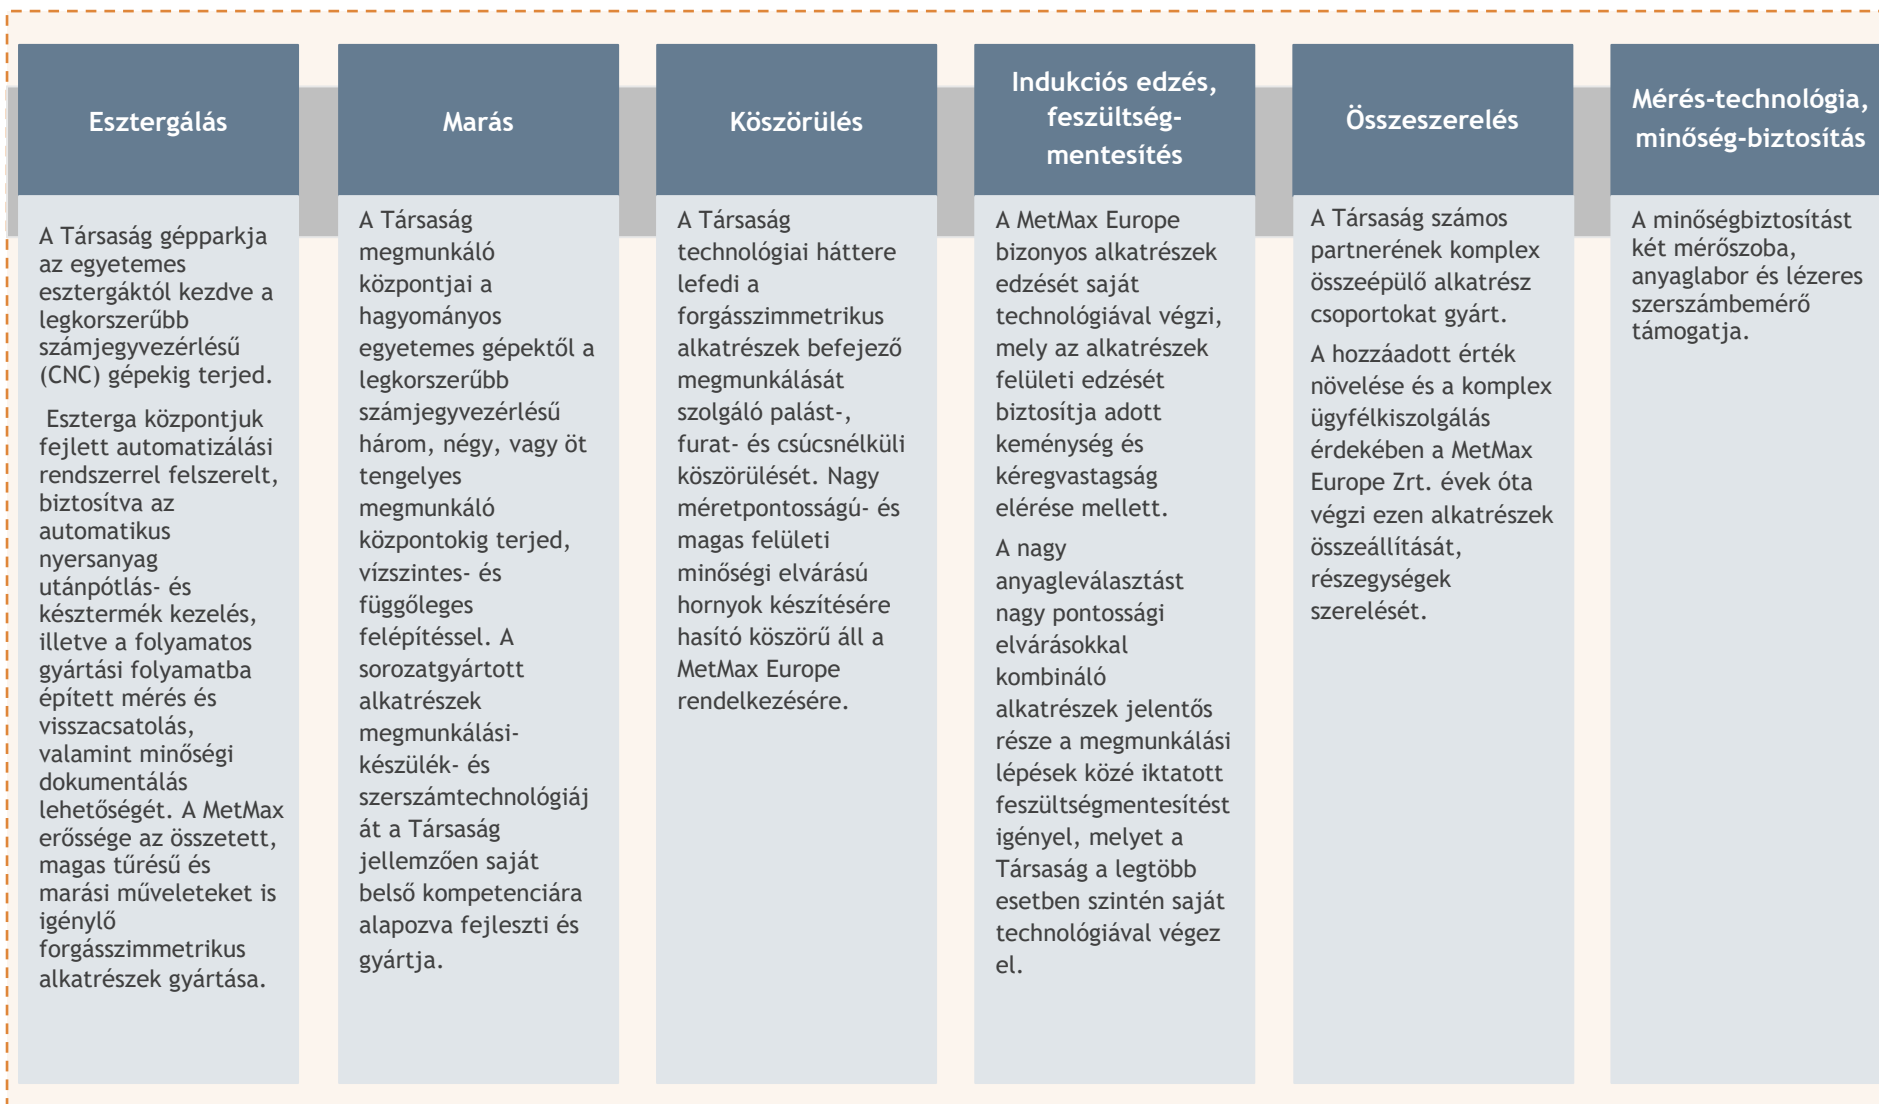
Esztergálás

A Társaság gépparkja az egyetemes esztergáktól kezdve a legkorszerűbb számjegyvezérlésű (CNC) gépekig terjed.

Eszterga központjuk fejlett automatizálási rendszerrel felszerelt, biztosítva az automatikus nyersanyag utánpótlás- és késztermék kezelés, illetve a folyamatos gyártási folyamatba épített mérés és visszacsatolás, valamint minőségi dokumentálás lehetőségét. A MetMax erőssége az összetett, magas tűrésű és marási műveleteket is igénylő forgásszimmetrikus alkatrészek gyártása.

Marás

A Társaság megmunkáló központjai a hagyományos egyetemes gépektől a legkorszerűbb számjegyvezérlésű három, négy, vagy öt tengelyes megmunkáló központokig terjed, vízszintes- és függőleges felépítéssel. A sorozatgyártott alkatrészek megmunkálási-készülék- és szerszámtechnológiáját a Társaság jellemzően saját belső kompetenciára alapozva fejleszti és gyártja.

Köszörülés

A Társaság technológiai háttere lefedi a forgásszimmetrikus alkatrészek befejező megmunkálását szolgáló palást-, furat- és csúcsnélküli köszörülését. Nagy méretpontosságú- és magas felületi minőségi elvárású hornyok készítésére hasító köszörű áll a MetMax Europe rendelkezésére.

Indukciós edzés, feszültség-mentesítés

A MetMax Europe bizonyos alkatrészek edzését saját technológiával végzi, mely az alkatrészek felületi edzését biztosítja adott keménység és kéregvastagság elérése mellett.

A nagy anyagleválasztást nagy pontossági elvárásokkal kombináló alkatrészek jelentős része a megmunkálási lépések közé iktatott feszültségmentesítést igényel, melyet a Társaság a legtöbb esetben szintén saját technológiával végez el.

Összeszerelés

A Társaság számos partnerének komplex összeépülő alkatrész csoportokat gyárt.

A hozzáadott érték növelése és a komplex ügyfélkiszolgálás érdekében a MetMax Europe Zrt. évek óta végzi ezen alkatrészek összeállítását, részegységek szerelését.

Mérés-technológia, minőség-biztosítás

A minőségbiztosítást két mérőszoba, anyaglabor és lézeres szerszámbemérő támogatja.